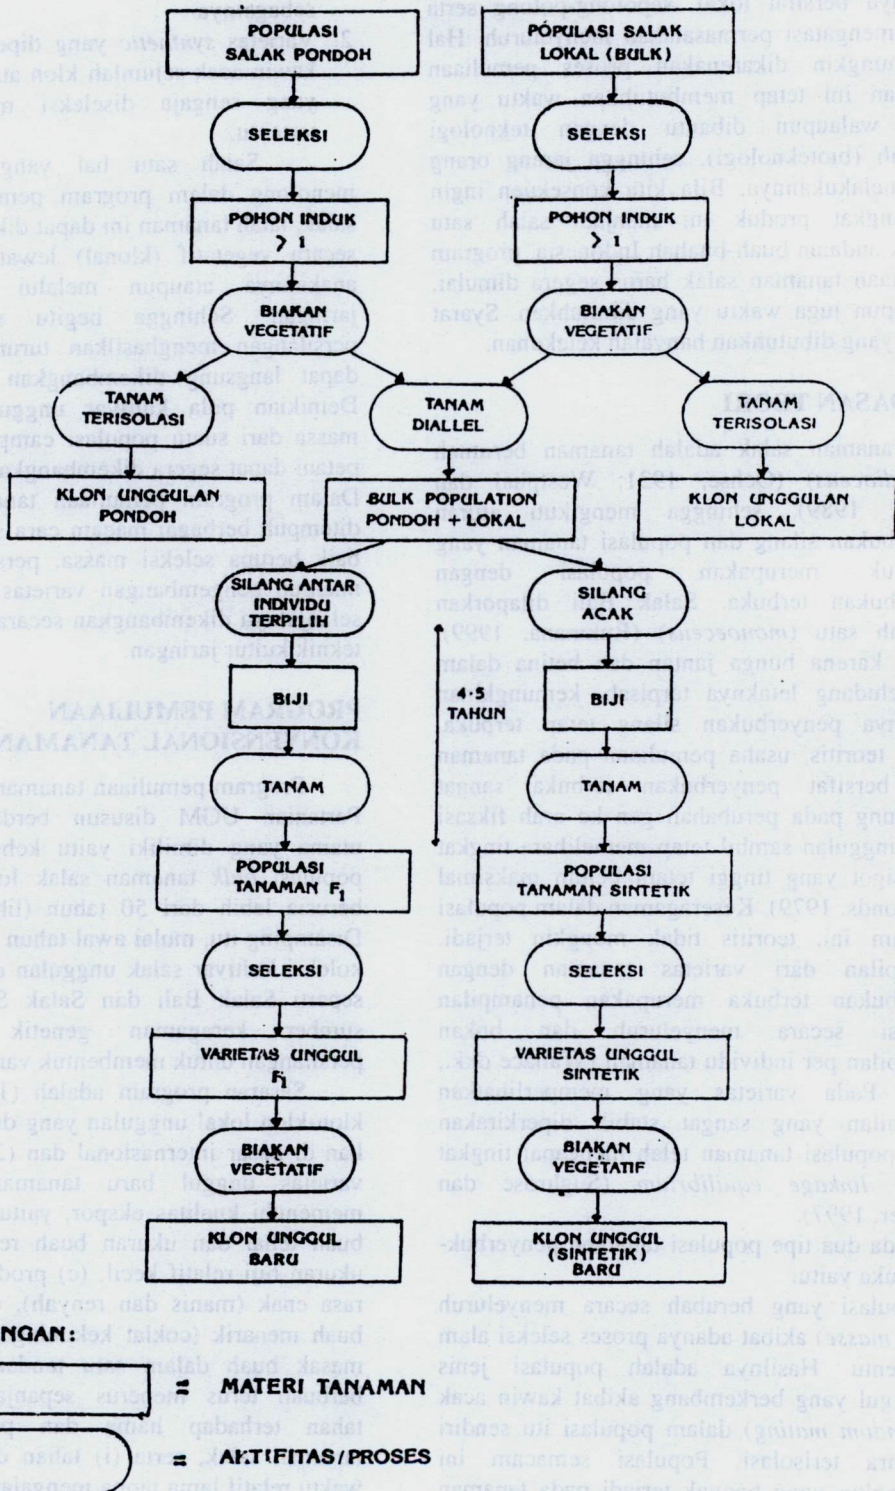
POPULASI SALAK PONDOH

SELEKSI

POHON INDUK > 1

BIAKAN VEGETATIF

TANAM TERISOLASI

KLON UNGGULAN PONDOH

POPULASI SALAK LOKAL (BULK)

SELEKSI

POHON INDUK > 1

BIAKAN VEGETATIF

TANAM TERISOLASI

KLON UNGGULAN LOKAL

TANAM DIALLEL

BULK POPULATION PONDOH + LOKAL

SILANG ANTAR INDIVIDU TERPILIH

BIJI

TANAM

POPULASI TANAMAN $F_1$

SELEKSI

VARIETAS UNGGUL $F_1$

BIAKAN VEGETATIF

KLON UNGGUL BARU

SILANG ACAK

4-5 TAHUN

BIJI

TANAM

POPULASI TANAMAN SINTETIK

SELEKSI

VARIETAS UNGGUL SINTETIK

BIAKAN VEGETATIF

KLON UNGGUL (SINTETIK) BARU

NGAN:

= MATERI TANAMAN

= AKTIFITAS/PROSES